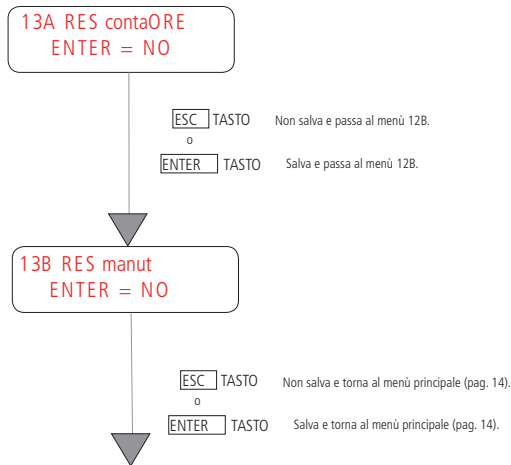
13A RES contaORE
ENTER = NO

ESC TASTO Non salva e passa al menù 12B.
o
ENTER TASTO Salva e passa al menù 12B.

13B RES manut
ENTER = NO

ESC TASTO Non salva e torna al menù principale (pag. 14).
o
ENTER TASTO Salva e torna al menù principale (pag. 14).